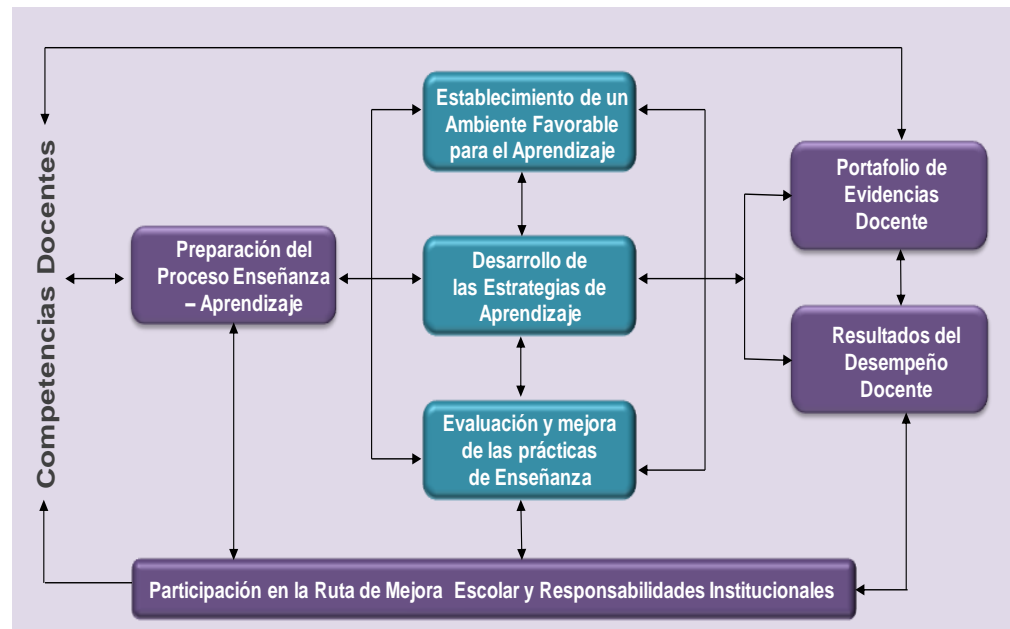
Competencias Docentes

Preparación del Proceso Enseñanza – Aprendizaje

Establecimiento de un Ambiente Favorable para el Aprendizaje

Desarrollo de las Estrategias de Aprendizaje

Evaluación y mejora de las prácticas de Enseñanza

Portafolio de Evidencias Docente

Resultados del Desempeño Docente

Participación en la Ruta de Mejora Escolar y Responsabilidades Institucionales